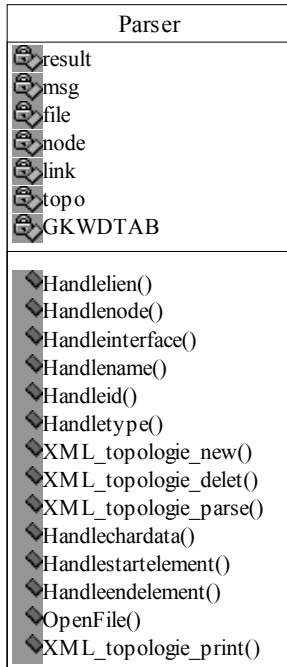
Parser

result
msg
file
node
link
topo
GKWDTAB

Handlelien()
Handlenode()
Handleinterface()
Handlename()
Handleid()
Handletype()
XML_topologie_new()
XML_topologie_delet()
XML_topologie_parse()
Handlechardata()
Handlestartelement()
Handleendelement()
OpenFile()
XML_topologie_print()